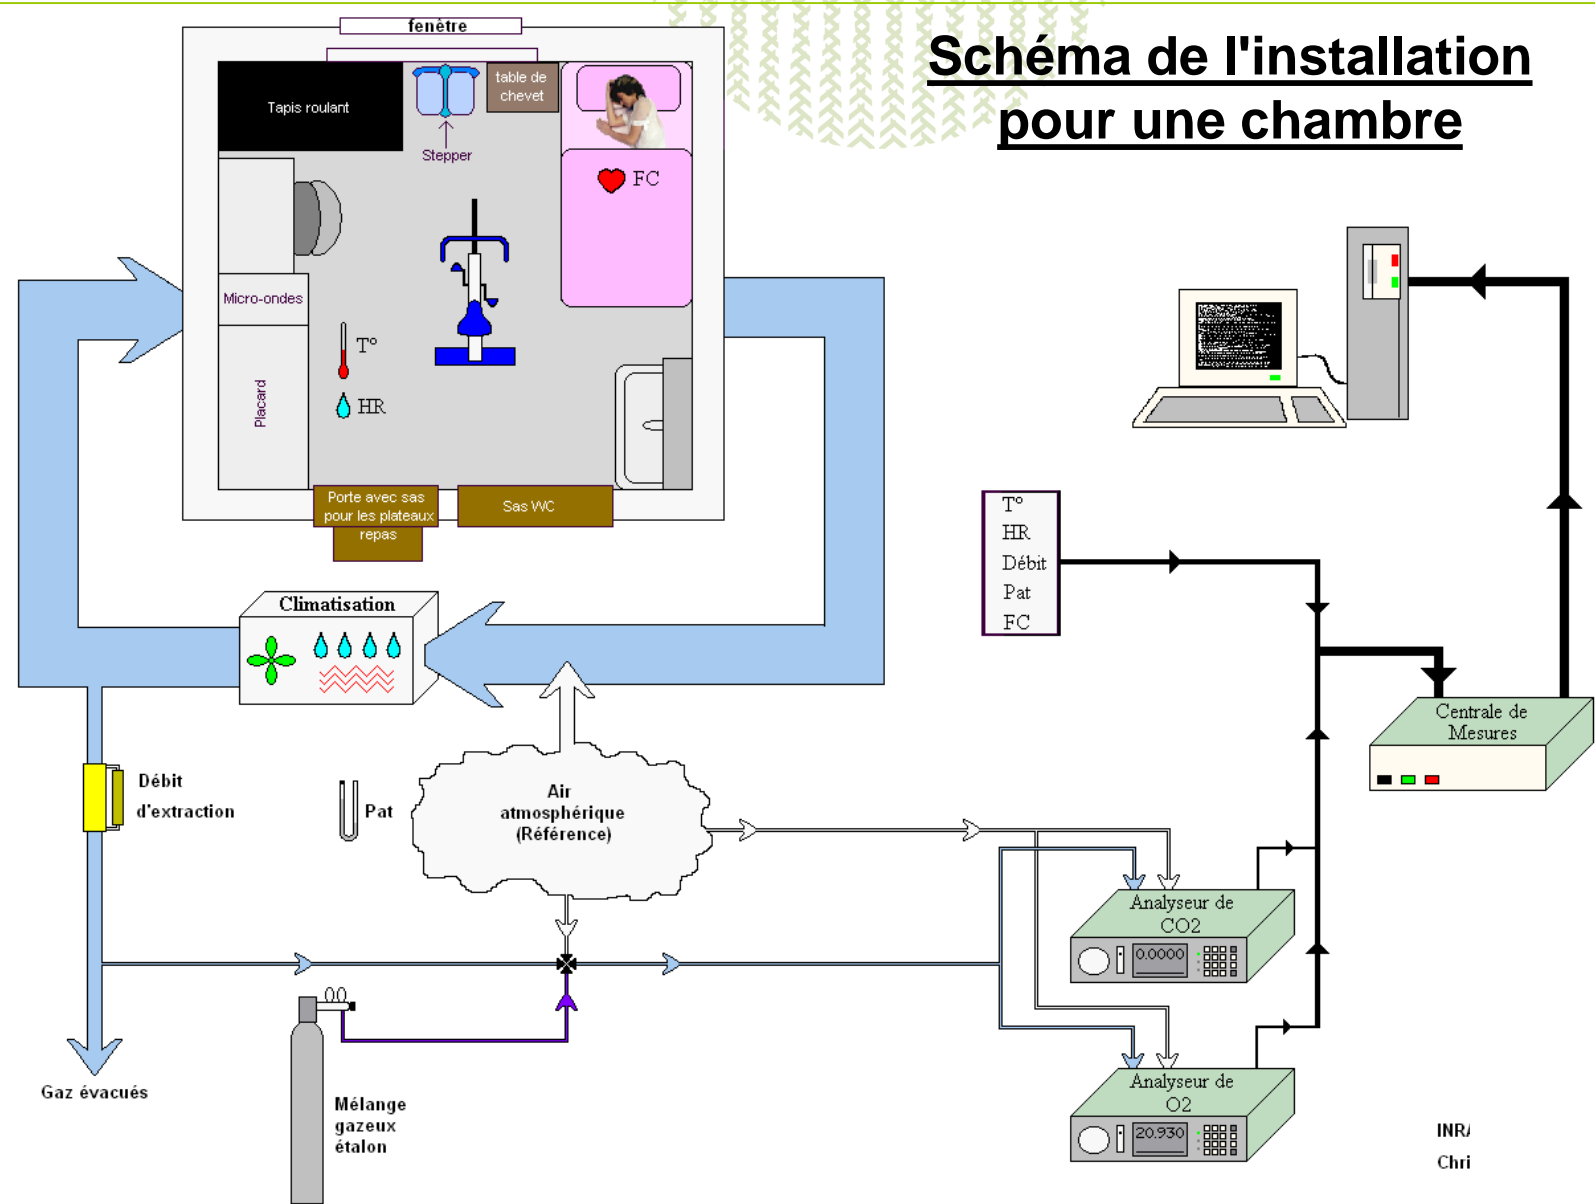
Schéma de l'installation pour une chambre

fenêtre

Tapis roulant

Stepper

table de chevet

FC

Micro-ondes

T°

HR

Placard

Porte avec sas pour les plateaux repas

Sas WC

Climatisation

T°
HR
Débit
Pat
FC

Centrale de Mesures

Débit d'extraction

Pat

Air atmosphérique (Référence)

Analyseur de CO2

0.0000

Analyseur de O2

20.930

Gaz évacués

Mélange gazeux étalon

INR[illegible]

Chri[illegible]